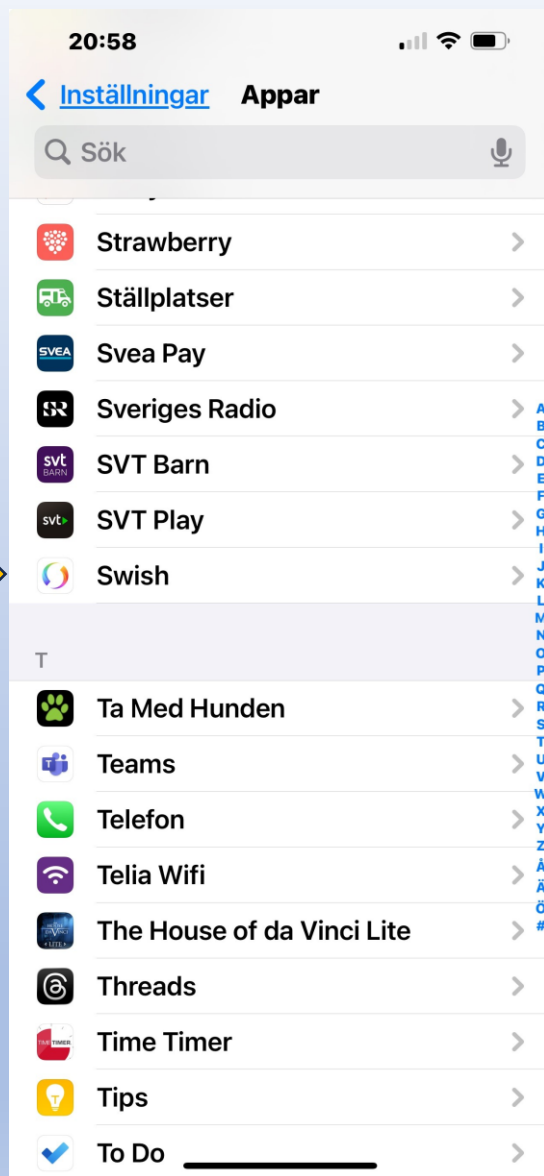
20:58

Inställningar Appar

Sök

Strawberry

Ställplatser

SVEA Svea Pay

SR Sveriges Radio

svt BARN SVT Barn

svt SVT Play

Swish

T

Ta Med Hunden

Teams

Telefon

Telia Wifi

LITE The House of da Vinci Lite

Threads

TIME TIMER Time Timer

Tips

To Do

A B C D E F G H I J K L M N O P Q R S T U V W X Y Z Å Ä Ö #